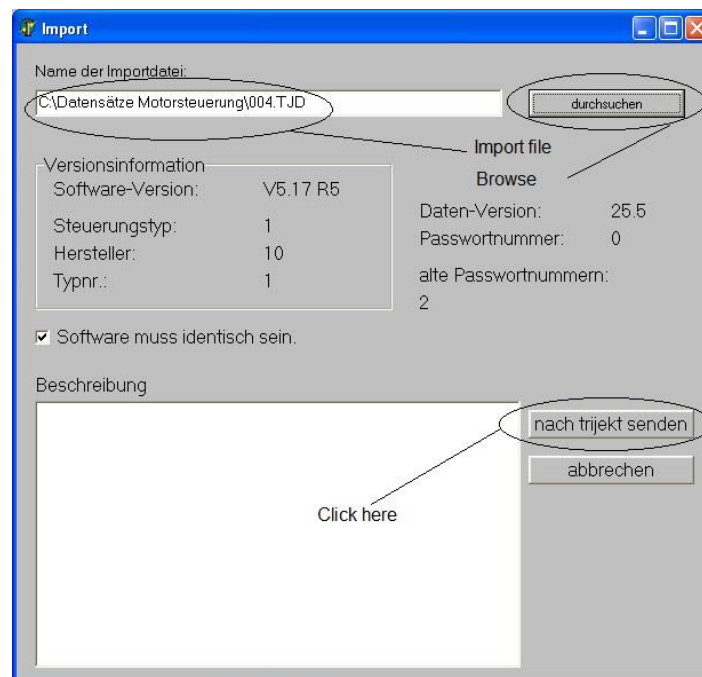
Import

Name der Importdatei:

C:\Datensätze Motorsteuerung\004.TJD

durchsuchen

Import file

Browse

Versionsinformation

| | |
|---|---|
| Software-Version: | V5.17 R5 |
| Steuerungstyp: | 1 |
| Hersteller: | 10 |
| Typnr.: | 1 |

| | |
|---|---|
| Daten-Version: | 25.5 |
| Passwortnummer: | 0 |

alte Passwortnummern:
2

Software muss identisch sein.

Beschreibung

nach trijekt senden

abbrechen

Click here